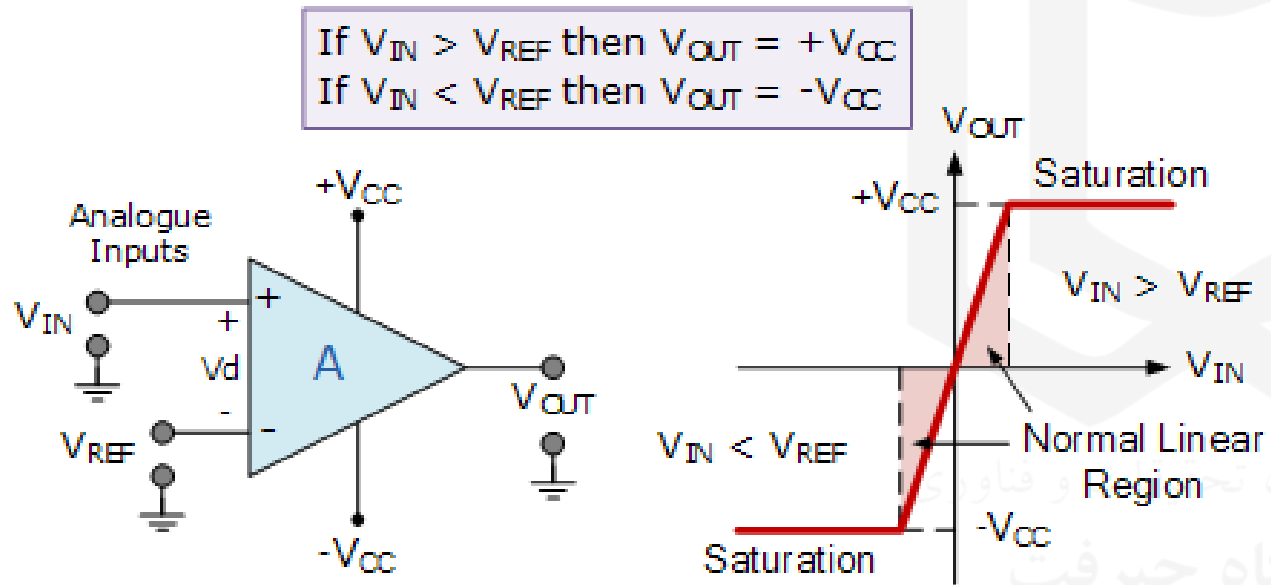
If $V_{IN} > V_{REF}$ then $V_{OUT} = +V_{CC}$
If $V_{IN} < V_{REF}$ then $V_{OUT} = -V_{CC}$

$+V_{CC}$

Analogue Inputs

$V_{IN}$

+

+

Vd

A

-

$V_{REF}$

-

$V_{OUT}$

$-V_{CC}$

$V_{OUT}$

Saturation

$+V_{CC}$

$V_{IN} > V_{REF}$

$V_{IN}$

$V_{IN} < V_{REF}$

Normal Linear Region

$-V_{CC}$

Saturation